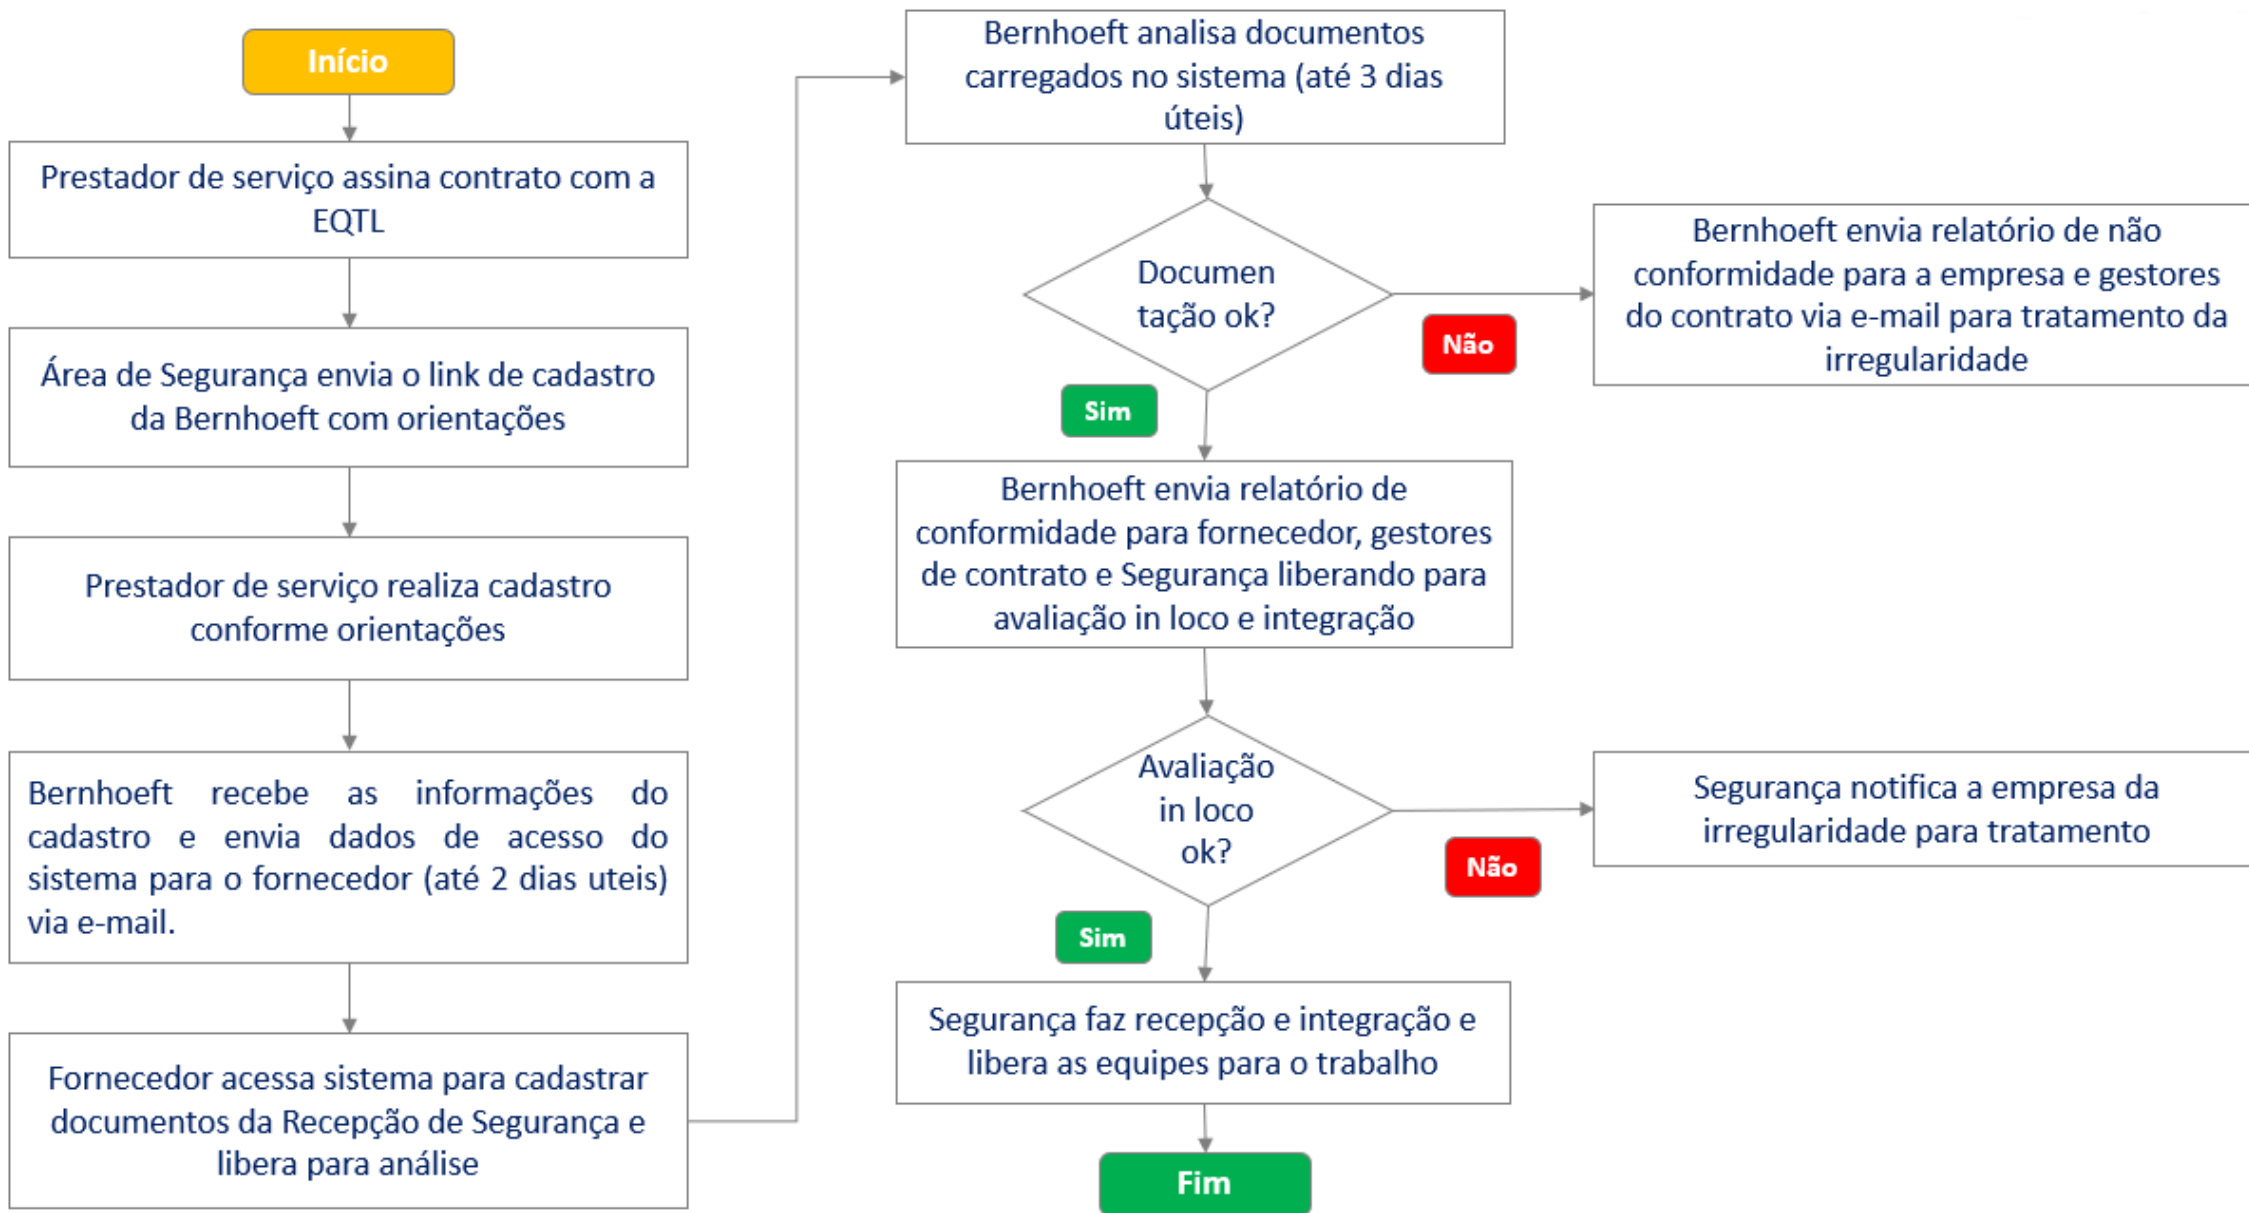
Início

Prestador de serviço assina contrato com a EQTL

Área de Segurança envia o link de cadastro da Bernhoeft com orientações

Prestador de serviço realiza cadastro conforme orientações

Bernhoeft recebe as informações do cadastro e envia dados de acesso do sistema para o fornecedor (até 2 dias uteis) via e-mail.

Fornecedor acessa sistema para cadastrar documentos da Recepção de Segurança e libera para análise

Bernhoeft analisa documentos carregados no sistema (até 3 dias úteis)

Documen tação ok?

Não

Bernhoeft envia relatório de não conformidade para a empresa e gestores do contrato via e-mail para tratamento da irregularidade

Sim

Bernhoeft envia relatório de conformidade para fornecedor, gestores de contrato e Segurança liberando para avaliação in loco e integração

Avaliação in loco ok?

Não

Segurança notifica a empresa da irregularidade para tratamento

Sim

Segurança faz recepção e integração e libera as equipes para o trabalho

Fim